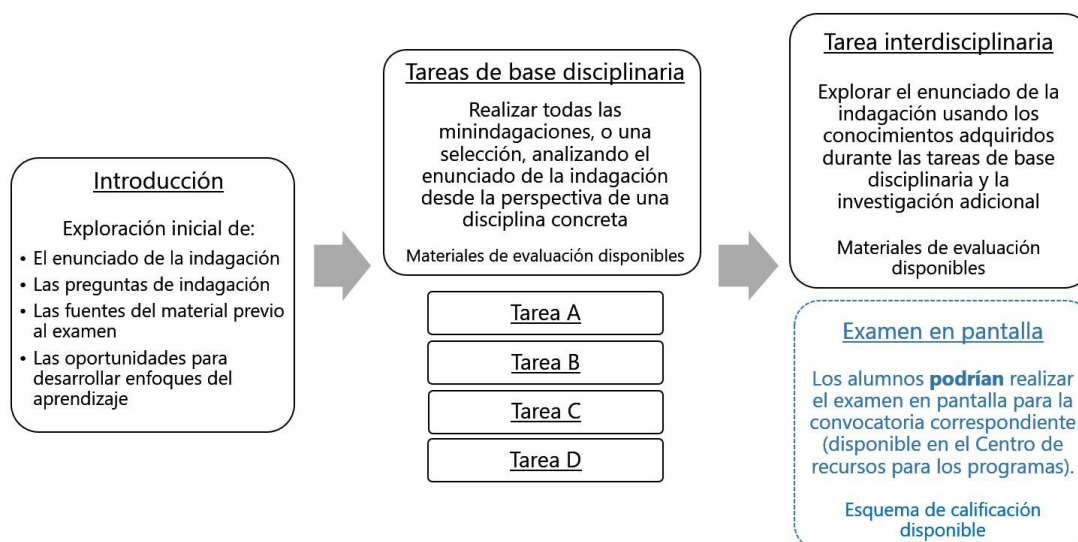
Introducción

Exploración inicial de:

- El enunciado de la indagación
- Las preguntas de indagación
- Las fuentes del material previo al examen
- Las oportunidades para desarrollar enfoques del aprendizaje

Tareas de base disciplinaria

Realizar todas las minindagaciones, o una selección, analizando el enunciado de la indagación desde la perspectiva de una disciplina concreta

Materiales de evaluación disponibles

Tarea A

Tarea B

Tarea C

Tarea D

Tarea interdisciplinaria

Explorar el enunciado de la indagación usando los conocimientos adquiridos durante las tareas de base disciplinaria y la investigación adicional

Materiales de evaluación disponibles

Examen en pantalla

Los alumnos **podrían** realizar el examen en pantalla para la convocatoria correspondiente (disponible en el Centro de recursos para los programas).

Esquema de calificación disponible